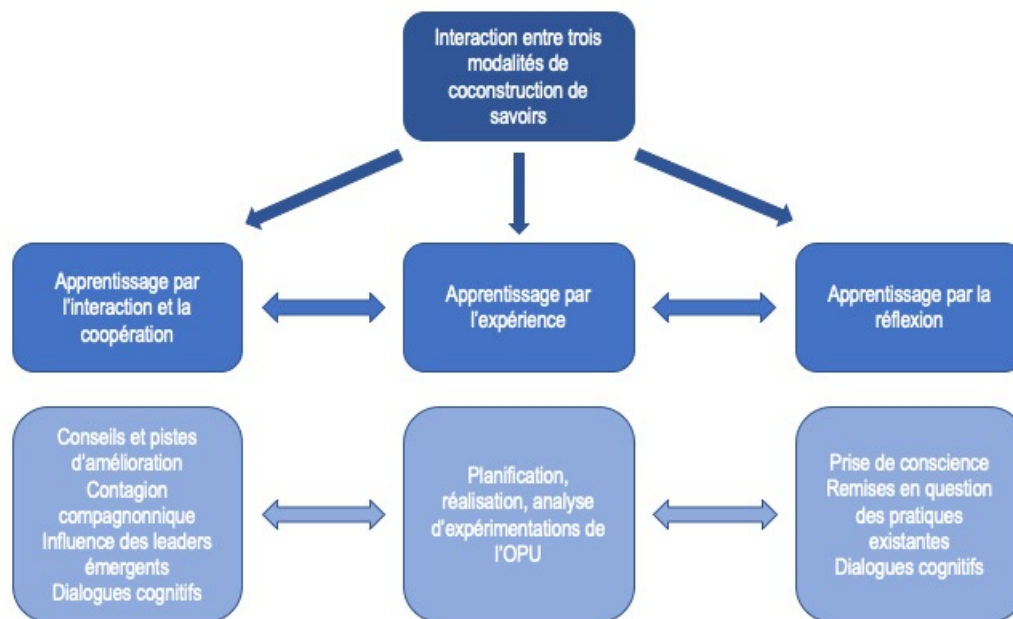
Interaction entre trois modalités de coconstruction de savoirs

Apprentissage par l'interaction et la coopération

Apprentissage par l'expérience

Apprentissage par la réflexion

Conseils et pistes d'amélioration
Contagion compagnonnique
Influence des leaders émergents
Dialogues cognitifs

Planification, réalisation, analyse d'expérimentations de l'OPU

Prise de conscience
Remises en question des pratiques existantes
Dialogues cognitifs